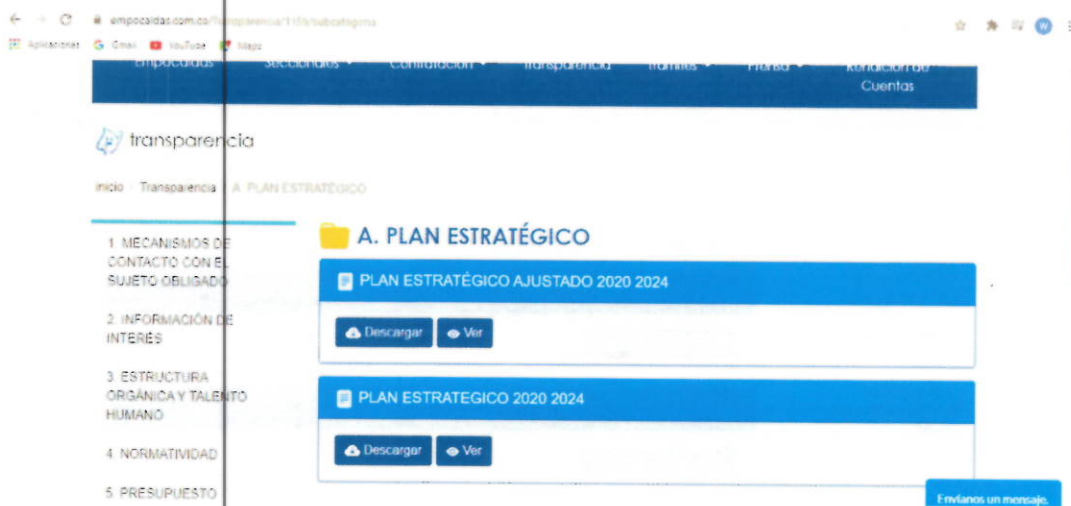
empocaldas.com.co/transparencia/1105/subcategoria

Aplicaciones Gmail YouTube Maps

Empocaldas Seccionales Contratación Transparencia Trámites Prensa Rendición de Cuentas

transparencia

Inicio Transparencia A. PLAN ESTRATÉGICO

1. MECANISMOS DE CONTACTO CON EL SUJETO OBLIGADO

2. INFORMACIÓN DE INTERÉS

3. ESTRUCTURA ORGÁNICA Y TALENTO HUMANO

4. NORMATIVIDAD

5. PRESUPUESTO

A. PLAN ESTRATÉGICO

PLAN ESTRATÉGICO AJUSTADO 2020 2024

Descargar Ver

PLAN ESTRATEGICO 2020 2024

Descargar Ver

Envíanos un mensaje.